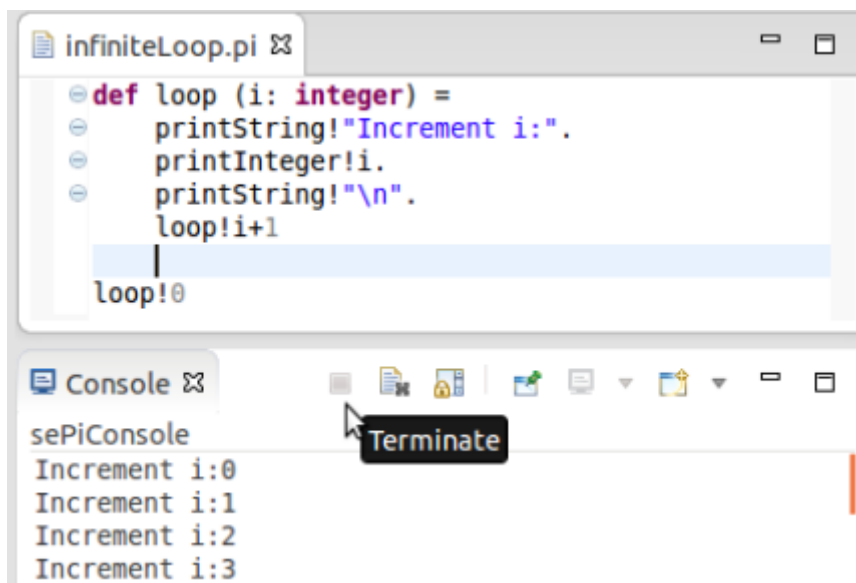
infiniteLoop.pi

def loop (i: integer) =
printString!"Increment i:".
printInteger!i.
printString!"\n".
loop!i+1

loop!0

Console

sePiConsole

Terminate

Increment i:0
Increment i:1
Increment i:2
Increment i:3